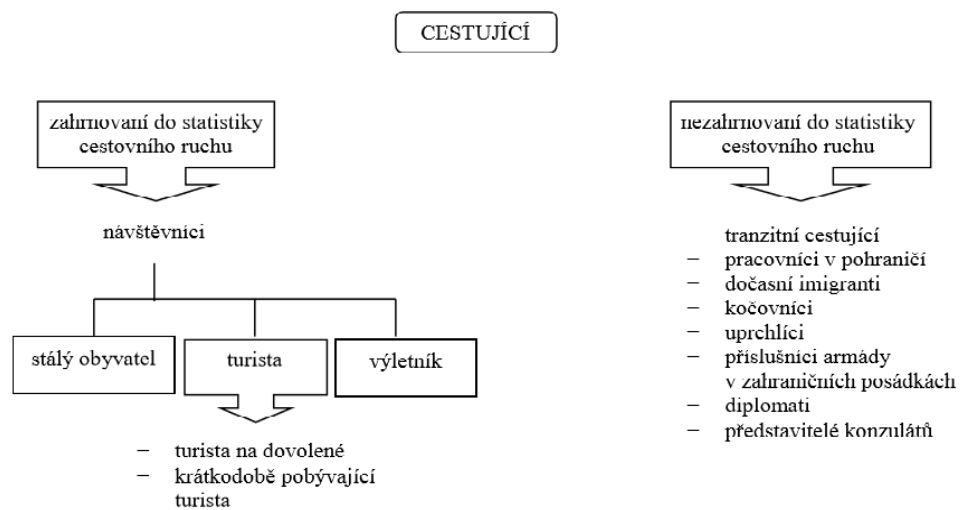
CESTUJÍCÍ

zahrnovaní do statistiky cestovního ruchu

návštěvníci

stálý obyvatel

turista

výletník

– turista na dovolené
– krátkodobě pobývající turista

nezahrnovaní do statistiky cestovního ruchu

tranzitní cestující
– pracovníci v pohraničí
– dočasní imigranti
– kočovníci
– uprchlíci
– příslušníci armády v zahraničních posádkách
– diplomati
– představitelé konzulátů